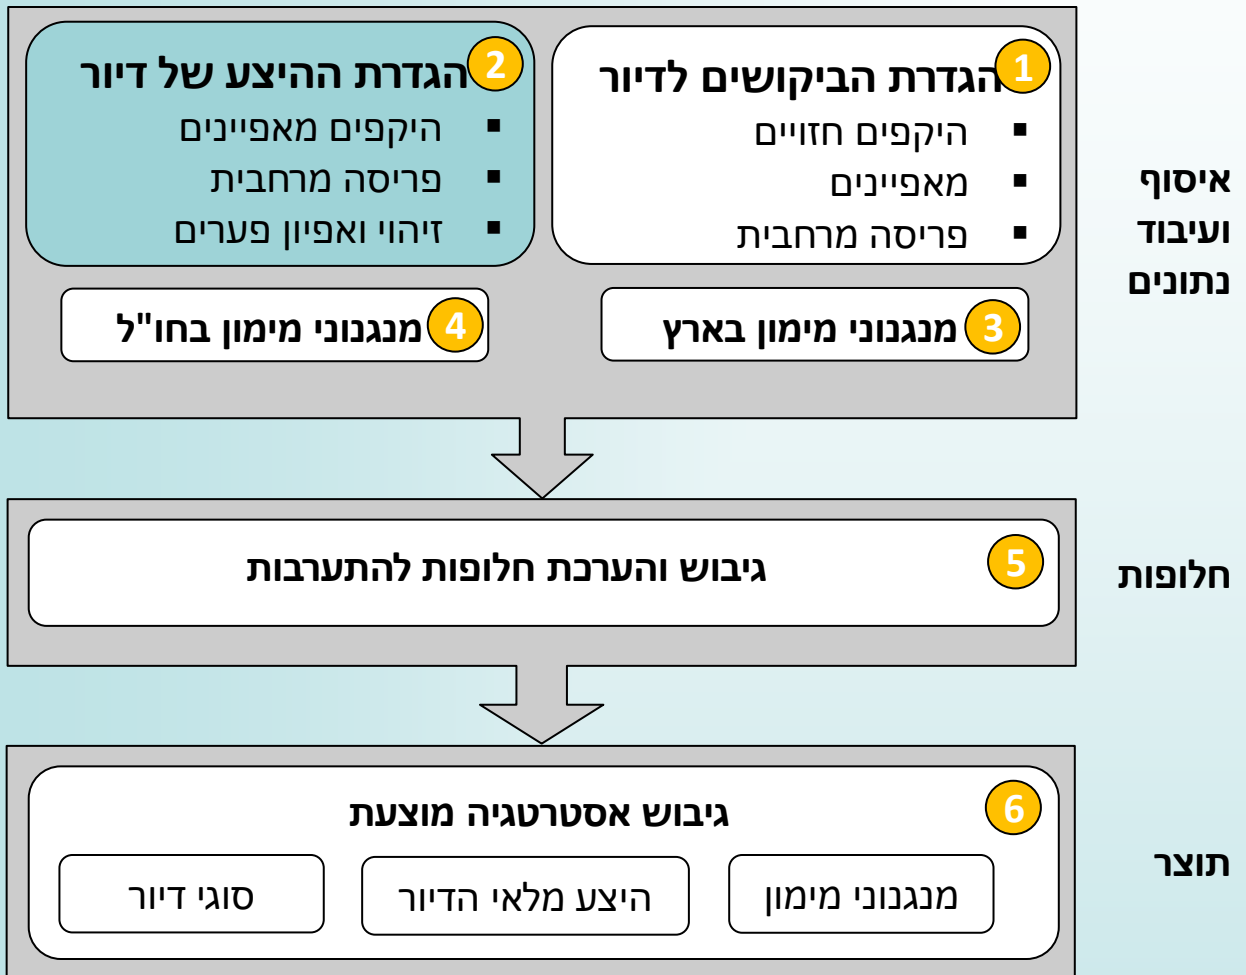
איסוף ועיבוד נתונים

1 הגדרת הביקושים לדיור
▪ היקפים חזויים
▪ מאפיינים
▪ פריסה מרחבית

2 הגדרת ההיצע של דיור
▪ היקפים מאפיינים
▪ פריסה מרחבית
▪ זיהוי ואפיון פערים

3 מנגנוני מימון בארץ

4 מנגנוני מימון בחו"ל

חלופות

5 גיבוש והערכת חלופות להתערבות

תוצר

6 גיבוש אסטרטגיה מוצעת

מנגנוני מימון

היצע מלאי הדיור

סוגי דיור